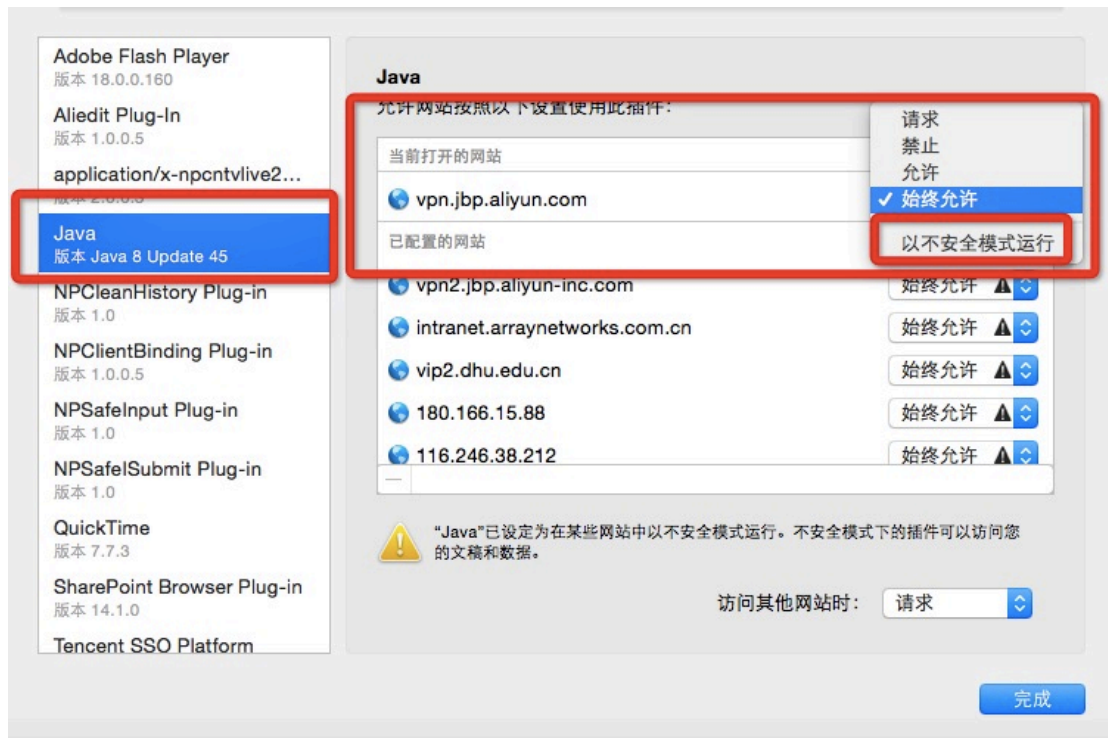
Adobe Flash Player
版本 18.0.0.160

Aliedit Plug-In
版本 1.0.0.5

application/x-npcntvlive2...
版本 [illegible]

Java
版本 Java 8 Update 45

NPCleanHistory Plug-in
版本 1.0

NPClientBinding Plug-in
版本 1.0.0.5

NPSafeInput Plug-in
版本 1.0

NPSafeISubmit Plug-in
版本 1.0

QuickTime
版本 7.7.3

SharePoint Browser Plug-in
版本 14.1.0

Tencent SSO Platform

Java

允许网站按照以下设置使用此插件：

当前打开的网站

vpn.jbp.aliyun.com

已配置的网站

请求
禁止
允许
✓ 始终允许
以不安全模式运行

vpn2.jbp.aliyun-inc.com 始终允许
intranet.arraynetworks.com.cn 始终允许
vip2.dhu.edu.cn 始终允许
180.166.15.88 始终允许
116.246.38.212 始终允许

—

"Java"已设定为在某些网站中以不安全模式运行。不安全模式下的插件可以访问您的文稿和数据。

访问其他网站时： 请求

完成